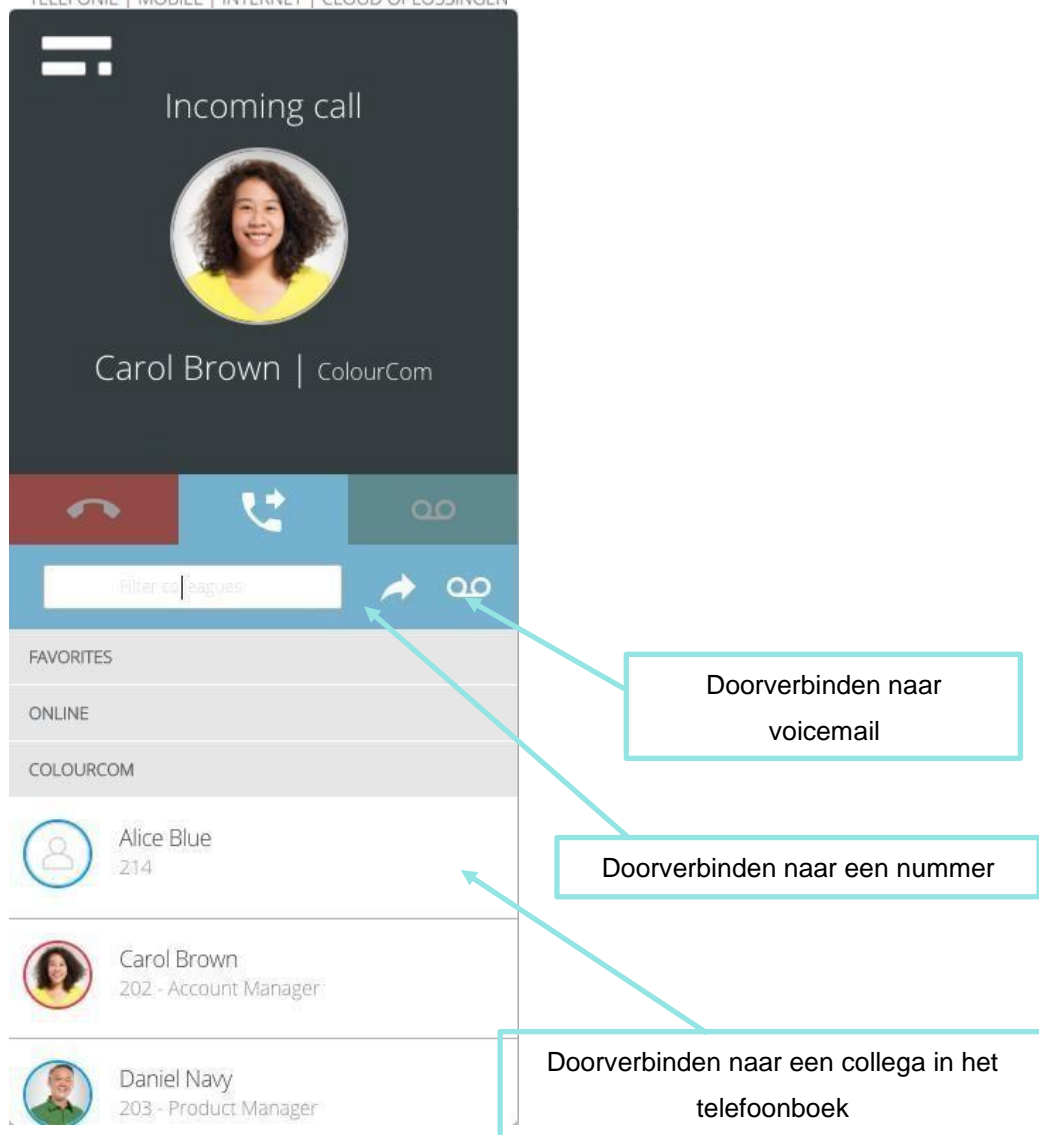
TELEFONIE | MOBILE | INTERNET | CLOUD OPLOSSINGEN

Incoming call

Carol Brown | ColourCom

Filter colleagues

FAVORITES

ONLINE

COLOURCOM

Alice Blue
214

Carol Brown
202 - Account Manager

Daniel Navy
203 - Product Manager

Doorverbinden naar voicemail

Doorverbinden naar een nummer

Doorverbinden naar een collega in het telefoonboek